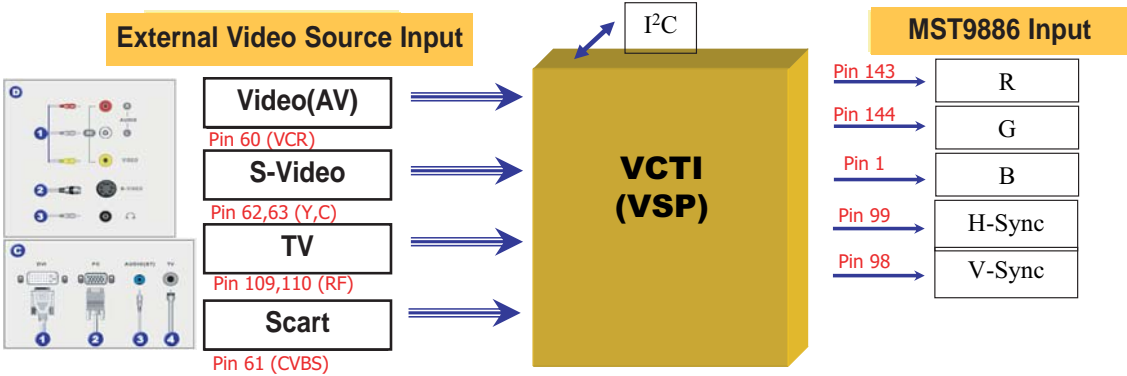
External Video Source Input

$I^2C$

MST9886 Input

D

1

AUDIO

VIDEO

2

S-VIDEO

3

C

DVI

PC

AUDIO(ST)

TV

1 2 3 4

Video(AV)

Pin 60 (VCR)

S-Video

Pin 62,63 (Y,C)

TV

Pin 109,110 (RF)

Scart

Pin 61 (CVBS)

VCTI
(VSP)

Pin 143
R

Pin 144
G

Pin 1
B

Pin 99
H-Sync

Pin 98
V-Sync